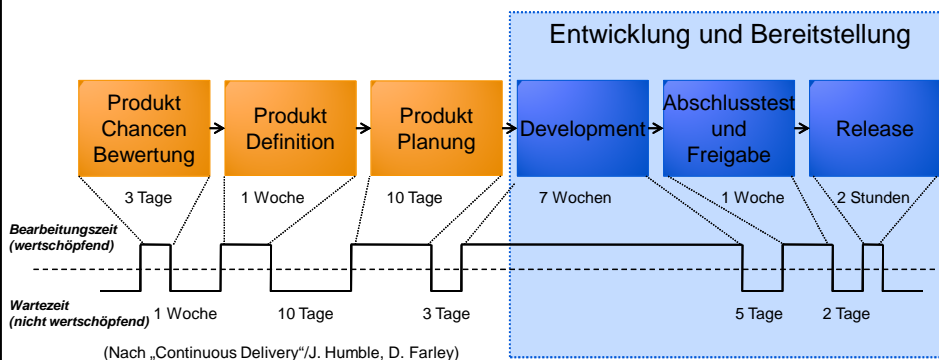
Entwicklung und Bereitstellung

Produkt Chancen Bewertung

Produkt Definition

Produkt Planung

Development

Abschlusstest und Freigabe

Release

3 Tage

1 Woche

10 Tage

7 Wochen

1 Woche

2 Stunden

Bearbeitungszeit (wertschöpfend)

Wartezeit (nicht wertschöpfend)

1 Woche

10 Tage

3 Tage

5 Tage

2 Tage

(Nach „Continuous Delivery“/J. Humble, D. Farley)